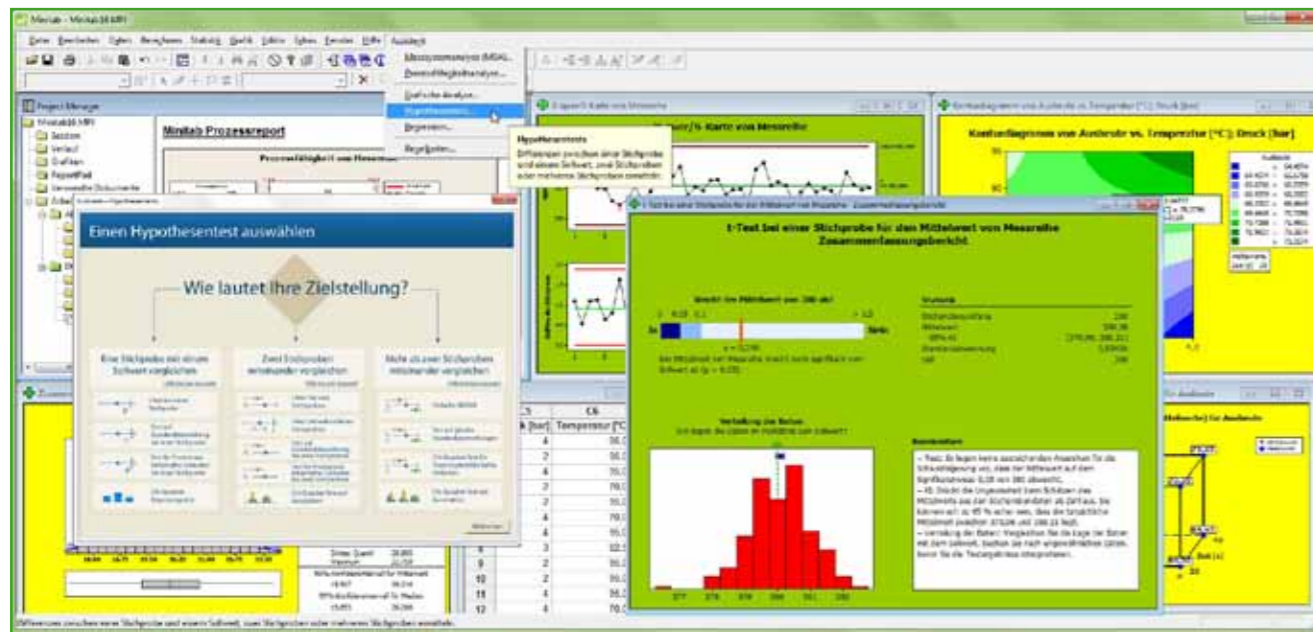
Minitab - Minitab16.MPJ

Datei Bearbeiten Daten Berechnen Statistik Grafik Editor Extras Fenster Hilfe Assistent

Messsystemanalyse (MSA)...
Prozessfähigkeitsanalyse...
Grafische Analyse...
Hypothesentests...
Regression...
Regelkarten...

Hypothesentests
Differenzen zwischen einer Stichprobe und einem Sollwert, zwei Stichproben oder mehreren Stichproben ermitteln.

Project Manager
Minitab16.MPJ
Sitzung
Verlauf
Grafiken
ReportPad
Verwandte Dokumente

Minitab Prozessreport
Prozessfähigkeit von Messreihe

Einen Hypothesentest auswählen

Wie lautet Ihre Zielstellung?

Eine Stichprobe mit einem Sollwert vergleichen

Zwei Stichproben miteinander vergleichen

Mehr als zwei Stichproben miteinander vergleichen

Weiter

I-MR-R/S-Karte von Messreihe

Konturdiagramm von Ausbeute vs. Temperatur [°C]; Druck [bar]

t-Test bei einer Stichprobe für den Mittelwert von Messreihe
Zusammenfassungsbericht

Statistik

Verteilung der Daten

Kommentare

C5 C6
k [bar] Temperatur [°C]

9
10
11
12

Differenzen zwischen einer Stichprobe und einem Sollwert, zwei Stichproben oder mehreren Stichproben ermitteln.